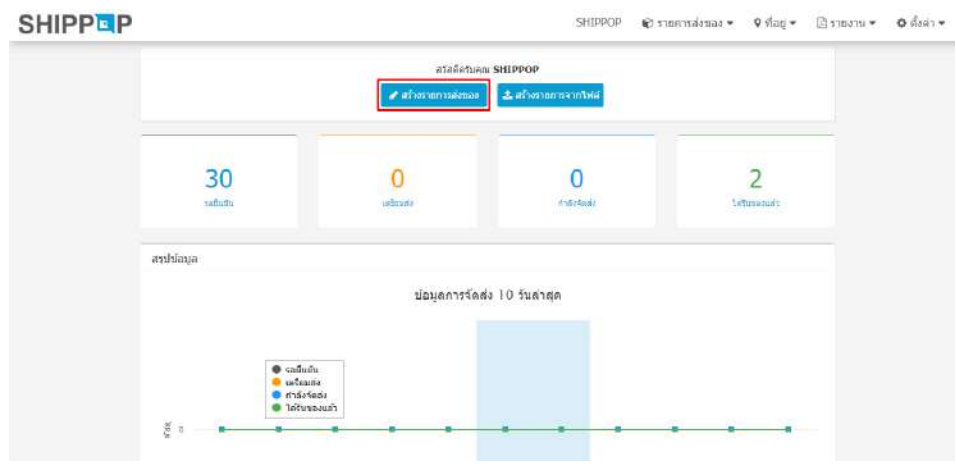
SHIPPOP

SHIPPOP รายการส่งของ ▾ ที่อยู่ ▾ รายงาน ▾ ตั้งค่า ▾

สวัสดีครับคุณ SHIPPOP

สร้างรายการส่งของ สร้างรายการจากไฟล์

30
รอยืนยัน

0
เตรียมส่ง

0
กำลังจัดส่ง

2
ได้รับของแล้ว

สรุปข้อมูล

ข้อมูลการจัดส่ง 10 วันล่าสุด

รอยืนยัน
เตรียมส่ง
กำลังจัดส่ง
ได้รับของแล้ว

จำนวน 0